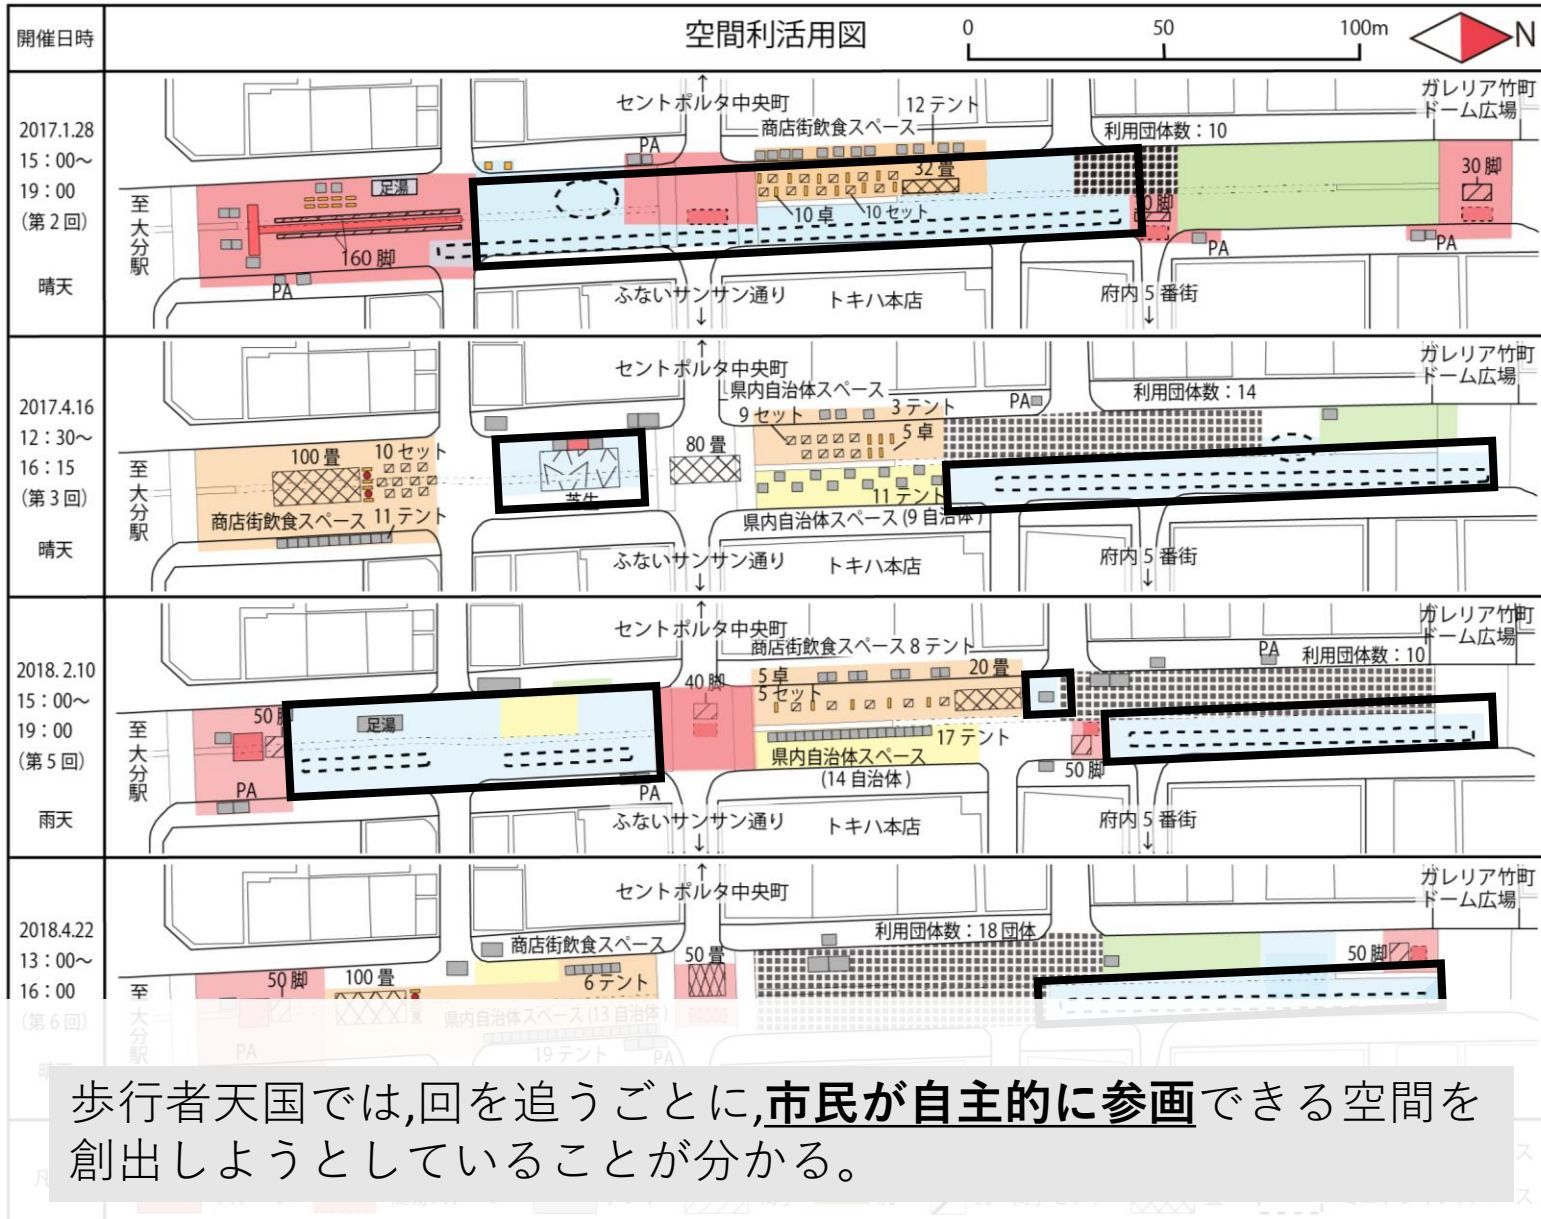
| 開催日時 | 空間利活用図 0 50 100m N |
|---|---|
| 2017.1.28 15：00～ 19：00 (第2回) 晴天 | セントポルタ中央町 12テント 商店街飲食スペース PA 利用団体数：10 ガレリア竹町ドーム広場 足湯 32畳 30脚 至大分駅 10卓 10セット 0脚 160脚 PA PA PA ふないサンサン通り トキハ本店 府内5番街 |
| 2017.4.16 12：30～ 16：15 (第3回) 晴天 | セントポルタ中央町 県内自治体スペース 利用団体数：14 ガレリア竹町ドーム広場 9セット 3テント PA 100畳 10セット 80畳 5卓 至大分駅 芝生 11テント 商店街飲食スペース 11テント 県内自治体スペース（9自治体） ふないサンサン通り トキハ本店 府内5番街 |
| 2018.2.10 15：00～ 19：00 (第5回) 雨天 | セントポルタ中央町 商店街飲食スペース 8テント PA 利用団体数：10 ガレリア竹町ドーム広場 40脚 5卓 20畳 5セット 50脚 足湯 17テント 至大分駅 県内自治体スペース （14自治体） 50脚 PA PA ふないサンサン通り トキハ本店 府内5番街 |
| 2018.4.22 13：00～ 16：00 (第6回) | セントポルタ中央町 ガレリア竹町ドーム広場 利用団体数：18団体 商店街飲食スペース 50畳 50脚 50脚 100畳 6テント 至大分駅 県内自治体スペース（13自治体） PA 19テント PA |

歩行者天国では,回を追うごとに,**市民が自主的に参画**できる空間を創出しようとしていることが分かる。